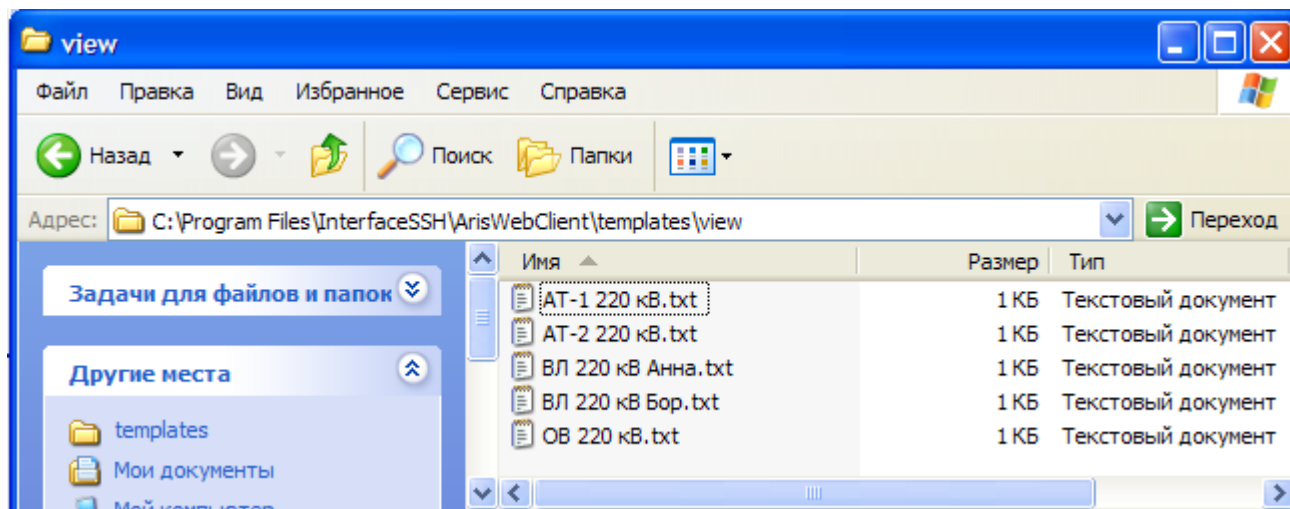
view

Файл Правка Вид Избранное Сервис Справка

Назад Поиск Папки

Адрес: C:\Program Files\InterfaceSSH\ArisWebClient\templates\view Переход

Задачи для файлов и папок

Другие места

templates

Мои документы

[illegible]

| Имя | Размер | Тип |
|---|---|---|
| АТ-1 220 кВ.txt | 1 КБ | Текстовый документ |
| АТ-2 220 кВ.txt | 1 КБ | Текстовый документ |
| ВЛ 220 кВ Анна.txt | 1 КБ | Текстовый документ |
| ВЛ 220 кВ Бор.txt | 1 КБ | Текстовый документ |
| ОВ 220 кВ.txt | 1 КБ | Текстовый документ |